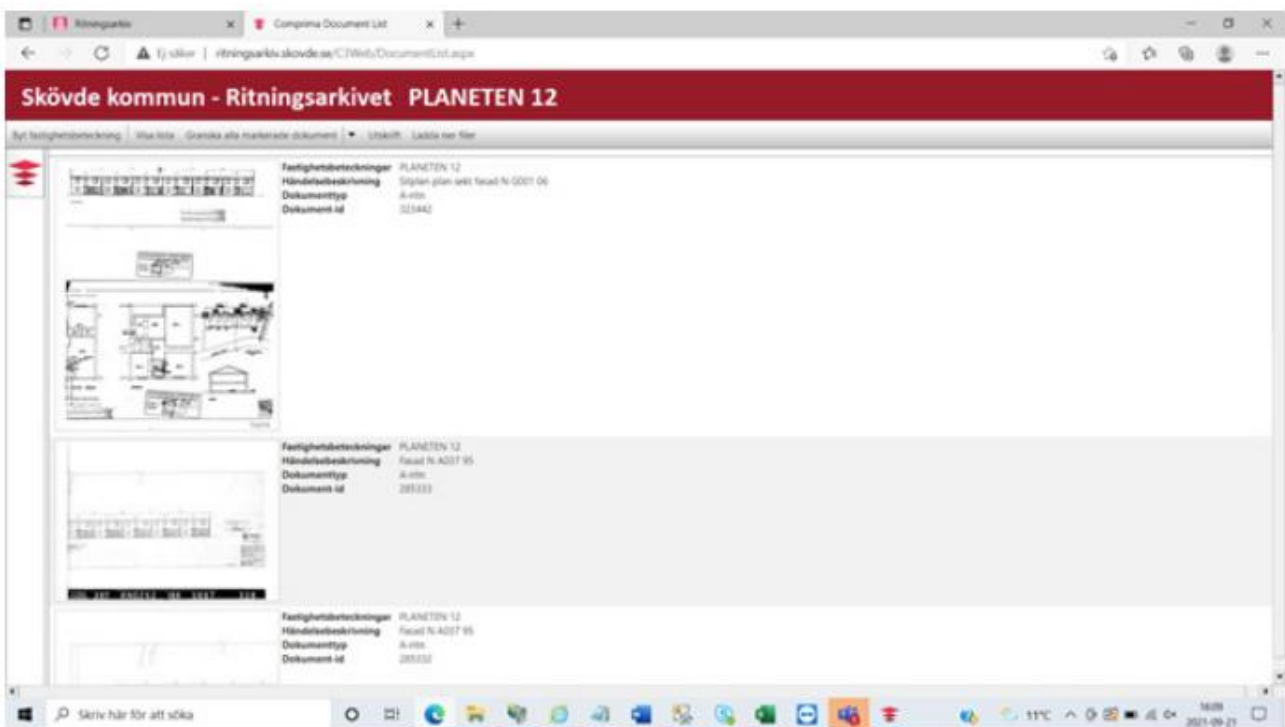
Ritningsarkiv | Comprima Document List

Ej säker | ritningsarkiv.skovde.se/C3Web/DocumentList.aspx

Skövde kommun - Ritningsarkivet PLANETEN 12

Byt fastighetsbeteckning | Visa lista | Granska alla markerade dokument | Utskrift | Ladda ner filer

Fastighetsbeteckningar PLANETEN 12
Händelsebeskrivning Situation plan sekt fasad N-G001 06
Dokumenttyp A-ritn
Dokument-id 323442

Fastighetsbeteckningar PLANETEN 12
Händelsebeskrivning Fasad N-A037 95
Dokumenttyp A-ritn
Dokument-id 285333

Fastighetsbeteckningar PLANETEN 12
Händelsebeskrivning Fasad N-A037 95
Dokumenttyp A-ritn
Dokument-id 285332

Skriv här för att söka

11°C

16:09
2021-09-21